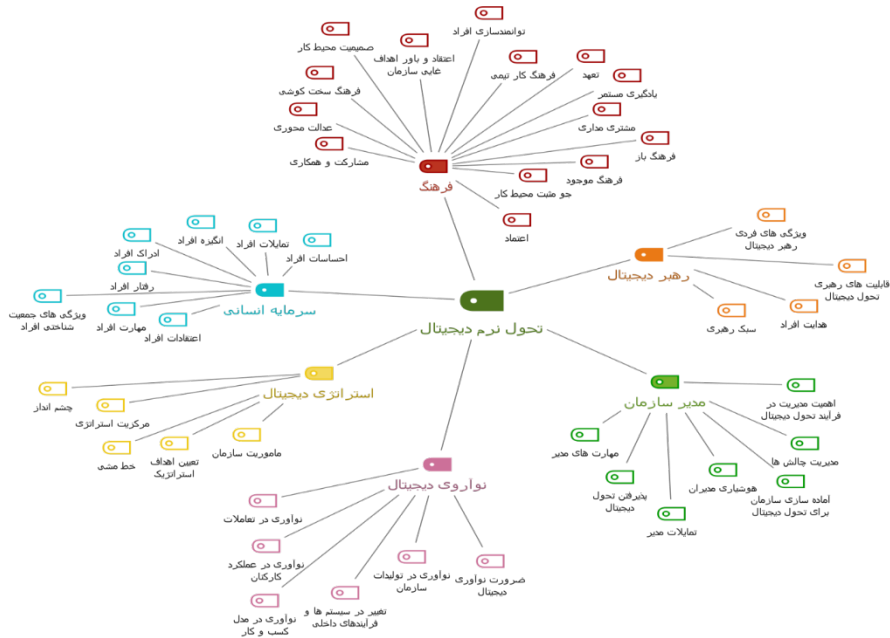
تحول نرم دیجیتال

فرهنگ
توانمندسازی افراد
اعتقاد و باور اهداف غایی سازمان
ضمیمیت محیط کار
فرهنگ کار تیمی
تعهد
یادگیری مستمر
فرهنگ سخت کوشی
عدالت محوری
مشتری مداری
فرهنگ بار
مشارکت و همکاری
فرهنگ موجود
جو مثبت محیط کار
اعتماد

رهبر دیجیتال
ویژگی های فردی رهبر دیجیتال
قابلیت های رهبری تحول دیجیتال
هدایت افراد
سبک رهبری

سرمایه انسانی
انگیزه افراد
تمایلات افراد
ادراک افراد
احساسات افراد
رفتار افراد
ویژگی های جمعیت شناختی افراد
مهارت افراد
اعتقادات افراد

مدیر سازمان
اهمیت مدیریت در فرایند تحول دیجیتال
مدیریت چالش ها
آماده سازی سازمان برای تحول دیجیتال
هوشیاری مدیران
مهارت های مدیر
پذیرفتن تحول دیجیتال
تمایلات مدیر

استراتژی دیجیتال
چشم انداز
مرکزیت استراتژی
ماموریت سازمان
تعیین اهداف استراتژیک
خط مشی

نوآوری دیجیتال
نوآوری در تعاملات
نوآوری در عملکرد کارکنان
نوآوری در تولیدات سازمان
ضرورت نوآوری دیجیتال
تغییر در سیستم ها و فرایندهای داخلی
نوآوری در مدل کسب و کار